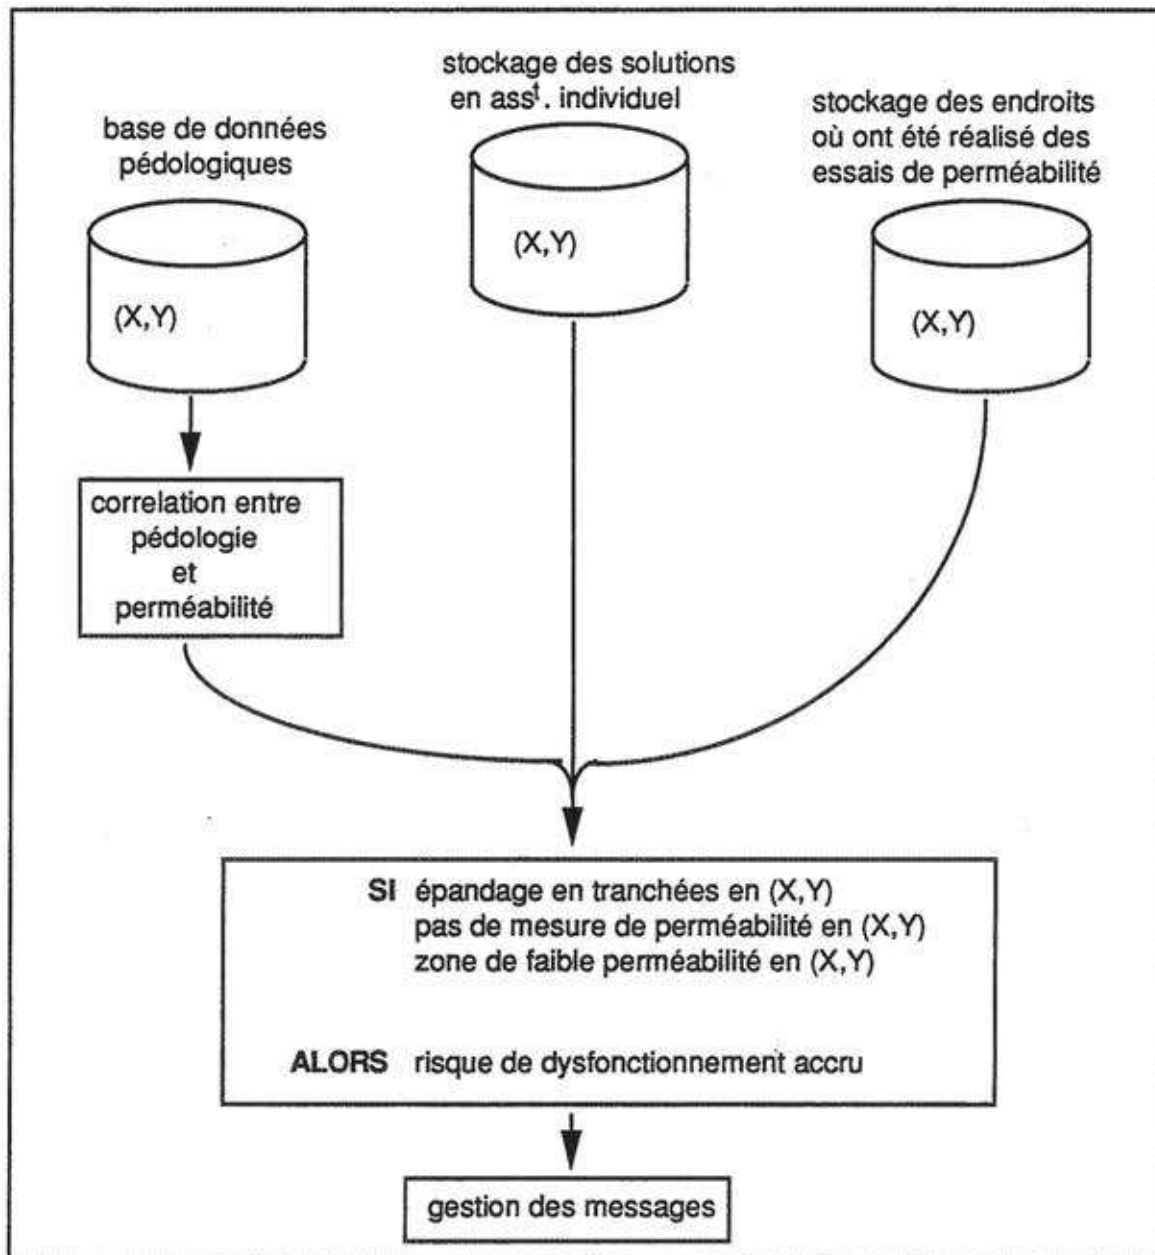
stockage des solutions en ass$^{t}$. individuel

base de données pédologiques

stockage des endroits où ont été réalisé des essais de perméabilité

(X,Y)

(X,Y)

(X,Y)

correlation entre pédologie et perméabilité

**SI** épandage en tranchées en (X,Y)
pas de mesure de perméabilité en (X,Y)
zone de faible perméabilité en (X,Y)

**ALORS** risque de dysfonctionnement accru

gestion des messages